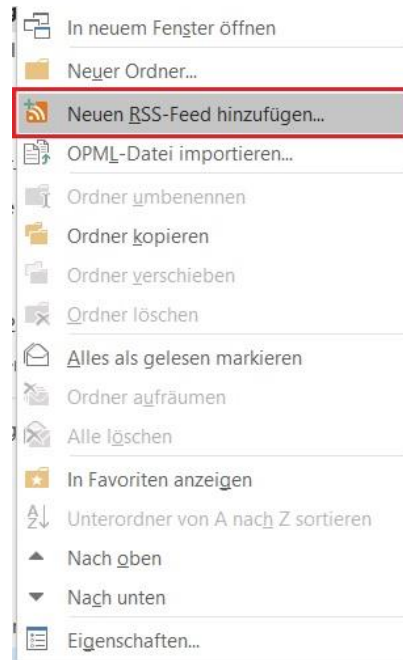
In neuem Fenster öffnen
Neuer Ordner...
Neuen RSS-Feed hinzufügen...
OPML-Datei importieren...
Ordner umbenennen
Ordner kopieren
Ordner verschieben
Ordner löschen
Alles als gelesen markieren
Ordner aufräumen
Alle löschen
In Favoriten anzeigen
Unterordner von A nach Z sortieren
Nach oben
Nach unten
Eigenschaften...